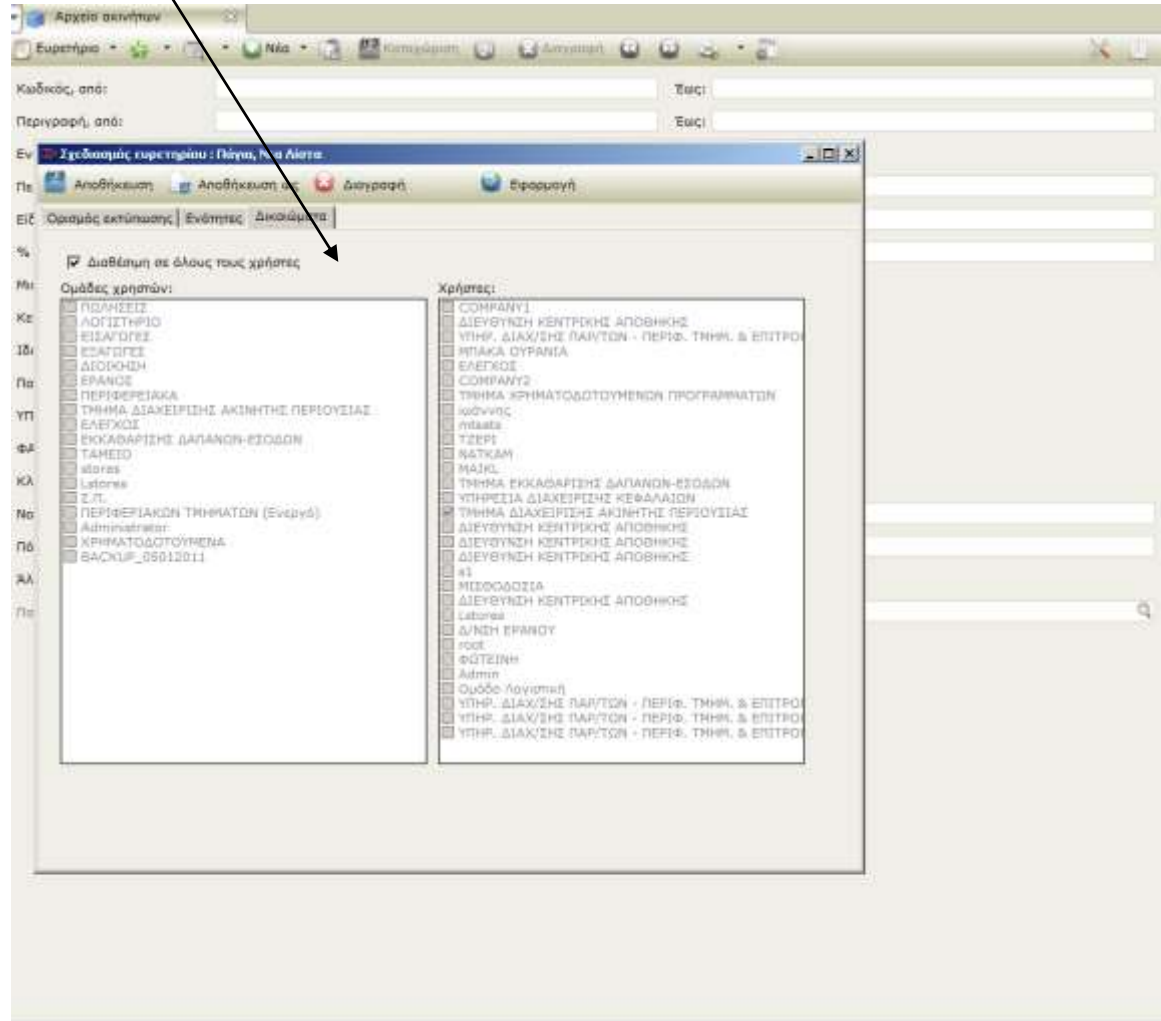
Αρχείο ακινήτων

Ευρετήριο · Νέα · Καταχώριση · Διαγραφή

Κωδικός, από: Έως:

Περιγραφή, από: Έως:

Εν

Πε

Είδ

%

Μι

Κε

Ιδι

Πα

Υπ

ΦΑ

ΚΛ

Νο

Πό

ΑΛ

Πε

Σχεδιασμός ευρετηρίου : Πάγια, Νέα Λίστα

Αποθήκευση Αποθήκευση ως Διαγραφή Εφαρμογή

Ορισμός εκτύπωσης | Ενότητες | Δικαιώματα

☑ Διαθέσιμη σε όλους τους χρήστες

Ομάδες χρηστών:
ΠΩΛΗΣΕΙΣ
ΛΟΓΙΣΤΗΡΙΟ
ΕΙΣΑΓΟΓΕΣ
ΕΞΑΓΩΓΕΣ
ΔΙΟΙΚΗΣΗ
ΕΡΑΝΟΣ
ΠΕΡΙΦΕΡΕΙΑΚΑ
ΤΜΗΜΑ ΔΙΑΧΕΙΡΙΣΗΣ ΑΚΙΝΗΤΗΣ ΠΕΡΙΟΥΣΙΑΣ
ΕΛΕΓΧΟΣ
ΕΚΚΑΘΑΡΙΣΗΣ ΔΑΠΑΝΩΝ-ΕΣΟΔΩΝ
ΤΑΜΕΙΟ
stores
Lstores
Σ.Π.
ΠΕΡΙΦΕΡΙΑΚΩΝ ΤΜΗΜΑΤΩΝ (Ενεργό)
Administrator
ΧΡΗΜΑΤΟΔΟΤΟΥΜΕΝΑ
BACKUP_05012011

Χρήστες:
COMPANY1
ΔΙΕΥΘΥΝΣΗ ΚΕΝΤΡΙΚΗΣ ΑΠΟΘΗΚΗΣ
ΥΠΗΡ. ΔΙΑΧ/ΣΗΣ ΠΑΡ/ΤΩΝ - ΠΕΡΙΦ. ΤΜΗΜ. & ΕΠΙΤΡΟ
ΜΠΑΚΑ ΟΥΡΑΝΙΑ
ΕΛΕΓΧΟΣ
COMPANY2
ΤΜΗΜΑ ΧΡΗΜΑΤΟΔΟΤΟΥΜΕΝΩΝ ΠΡΟΓΡΑΜΜΑΤΩΝ
ιωάννης
mtasts
ΤΖΕΡΙ
ΝΑΤΚΑΜ
ΜΑΙΚL
ΤΜΗΜΑ ΕΚΚΑΘΑΡΙΣΗΣ ΔΑΠΑΝΩΝ-ΕΣΟΔΩΝ
ΥΠΗΡΕΣΙΑ ΔΙΑΧΕΙΡΙΣΗΣ ΚΕΦΑΛΑΙΩΝ
ΤΜΗΜΑ ΔΙΑΧΕΙΡΙΣΗΣ ΑΚΙΝΗΤΗΣ ΠΕΡΙΟΥΣΙΑΣ
ΔΙΕΥΘΥΝΣΗ ΚΕΝΤΡΙΚΗΣ ΑΠΟΘΗΚΗΣ
ΔΙΕΥΘΥΝΣΗ ΚΕΝΤΡΙΚΗΣ ΑΠΟΘΗΚΗΣ
ΔΙΕΥΘΥΝΣΗ ΚΕΝΤΡΙΚΗΣ ΑΠΟΘΗΚΗΣ
s1
ΜΙΣΘΟΔΟΣΙΑ
ΔΙΕΥΘΥΝΣΗ ΚΕΝΤΡΙΚΗΣ ΑΠΟΘΗΚΗΣ
Lstores
Δ/ΝΣΗ ΕΡΑΝΟΥ
root
ΦΩΤΕΙΝΗ
Admin
Ομάδα λογιστική
ΥΠΗΡ. ΔΙΑΧ/ΣΗΣ ΠΑΡ/ΤΩΝ - ΠΕΡΙΦ. ΤΜΗΜ. & ΕΠΙΤΡΟ
ΥΠΗΡ. ΔΙΑΧ/ΣΗΣ ΠΑΡ/ΤΩΝ - ΠΕΡΙΦ. ΤΜΗΜ. & ΕΠΙΤΡΟ
ΥΠΗΡ. ΔΙΑΧ/ΣΗΣ ΠΑΡ/ΤΩΝ - ΠΕΡΙΦ. ΤΜΗΜ. & ΕΠΙΤΡΟ